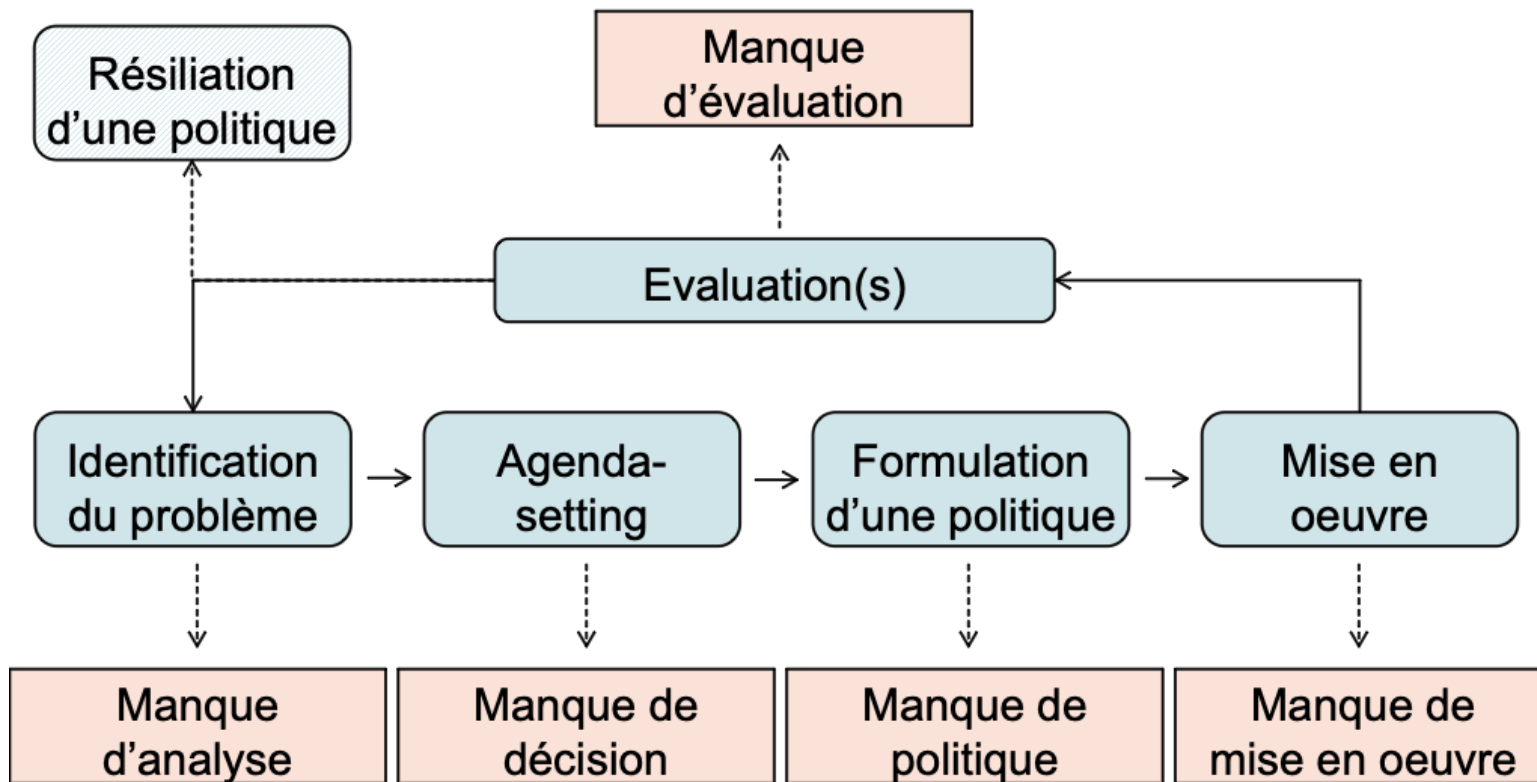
Résiliation d'une politique

Manque d'évaluation

Evaluation(s)

Identification du problème

Agenda-setting

Formulation d'une politique

Mise en oeuvre

Manque d'analyse

Manque de décision

Manque de politique

Manque de mise en oeuvre